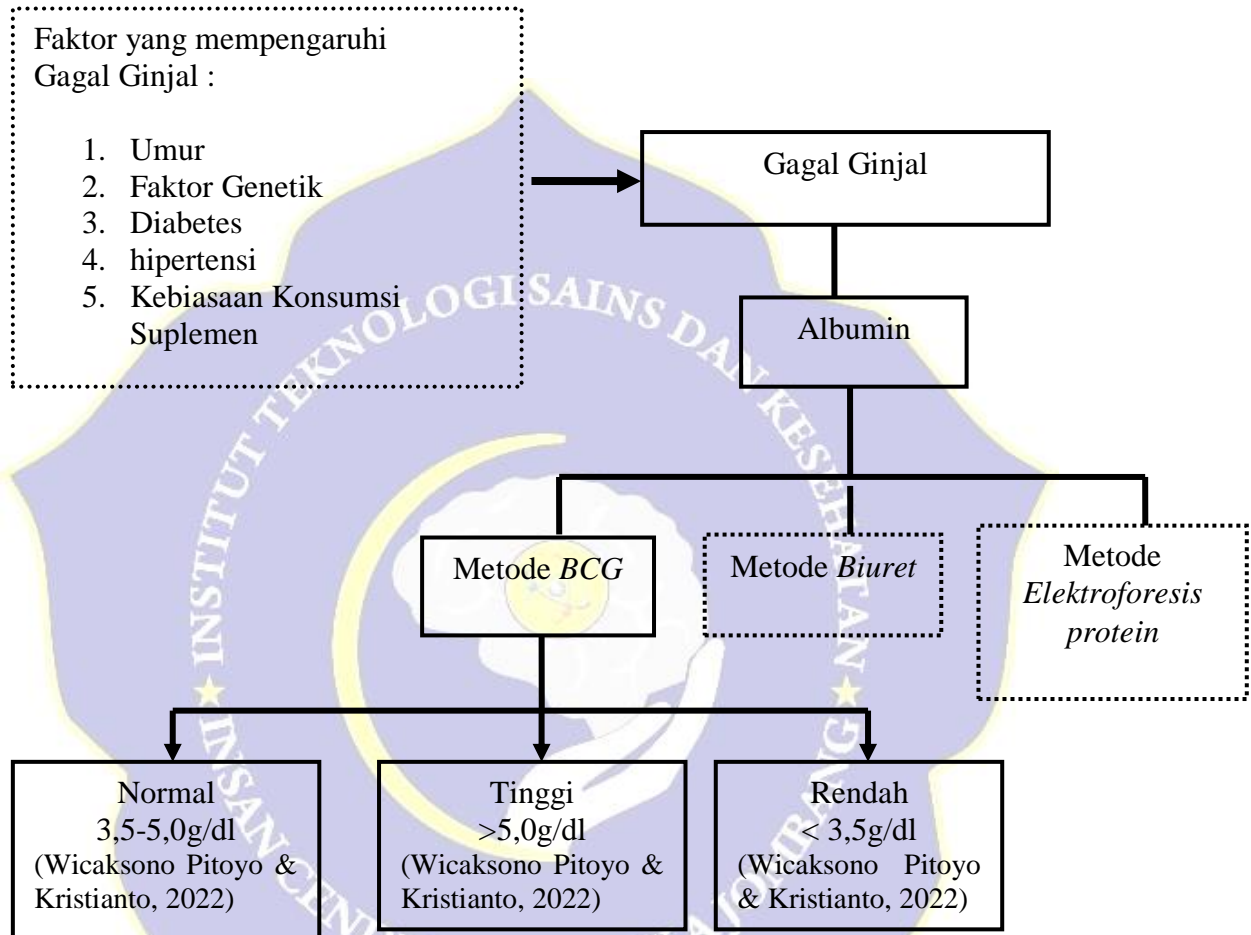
Faktor yang mempengaruhi Gagal Ginjal :

1. Umur
2. Faktor Genetik
3. Diabetes
4. hipertensi
5. Kebiasaan Konsumsi Suplemen

Gagal Ginjal

Albumin

Metode *BCG*

Metode *Biuret*

Metode *Elektroforesis protein*

Normal
3,5-5,0g/dl
(Wicaksono Pitoyo & Kristianto, 2022)

Tinggi
>5,0g/dl
(Wicaksono Pitoyo & Kristianto, 2022)

Rendah
< 3,5g/dl
(Wicaksono Pitoyo & Kristianto, 2022)

INSTITUT TEKNOLOGI SAINS DAN KESEHATAN INSAN CENDEKIA MEDIKA JOMBANG